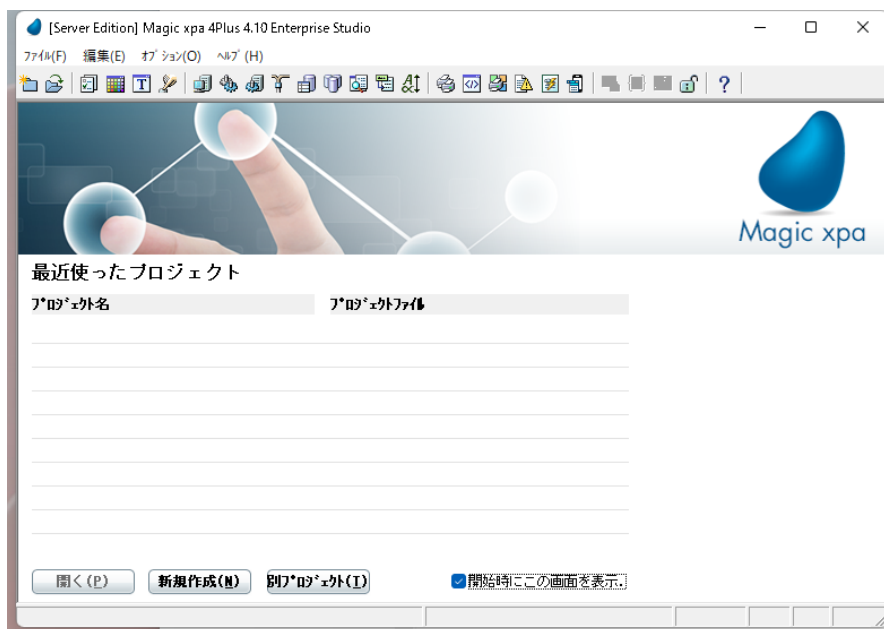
[Server Edition] Magic xpa 4Plus 4.10 Enterprise Studio

ﾌｧｲﾙ(F) 編集(E) ｵﾌﾟｼｮﾝ(O) ﾍﾙﾌﾟ(H)

Magic xpa

最近使ったプロジェクト

| ﾌﾟﾛｼﾞｪｸﾄ名 | ﾌﾟﾛｼﾞｪｸﾄﾌｧｲﾙ |
|---|---|

開く(P) 新規作成(N) 別ﾌﾟﾛｼﾞｪｸﾄ(T) 開始時にこの画面を表示.